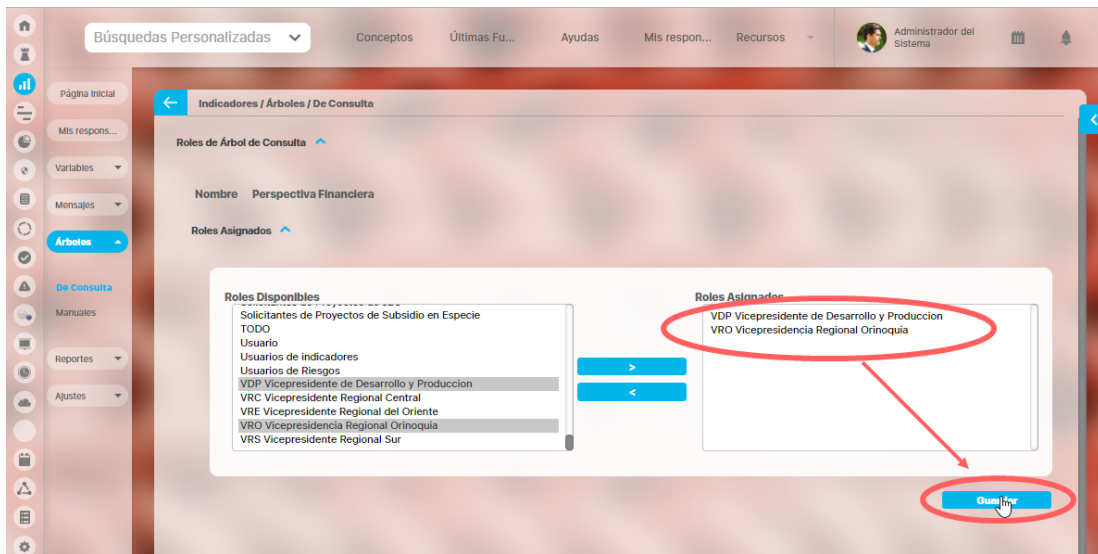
Búsquedas Personalizadas

Conceptos

Últimas Fu...

Ayudas

Mis respon...

Recursos

Administrador del Sistema

Página Inicial

Mis respons...

Variables

Mensajes

Árboles

De Consulta

Manuales

Reportes

Ajustes

Indicadores / Árboles / De Consulta

Roles de Árbol de Consulta

Nombre Perspectiva Financiera

Roles Asignados

Roles Disponibles

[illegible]
Solicitantes de Proyectos de Subsidio en Especie
TODO
Usuario
Usuarios de indicadores
Usuarios de Riesgos
VDP Vicepresidente de Desarrollo y Produccion
VRC Vicepresidente Regional Central
VRE Vicepresidente Regional del Oriente
VRO Vicepresidencia Regional Orinoquia
VRS Vicepresidente Regional Sur

>

<

Roles Asignados

VDP Vicepresidente de Desarrollo y Produccion
VRO Vicepresidencia Regional Orinoquia

Gua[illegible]ar